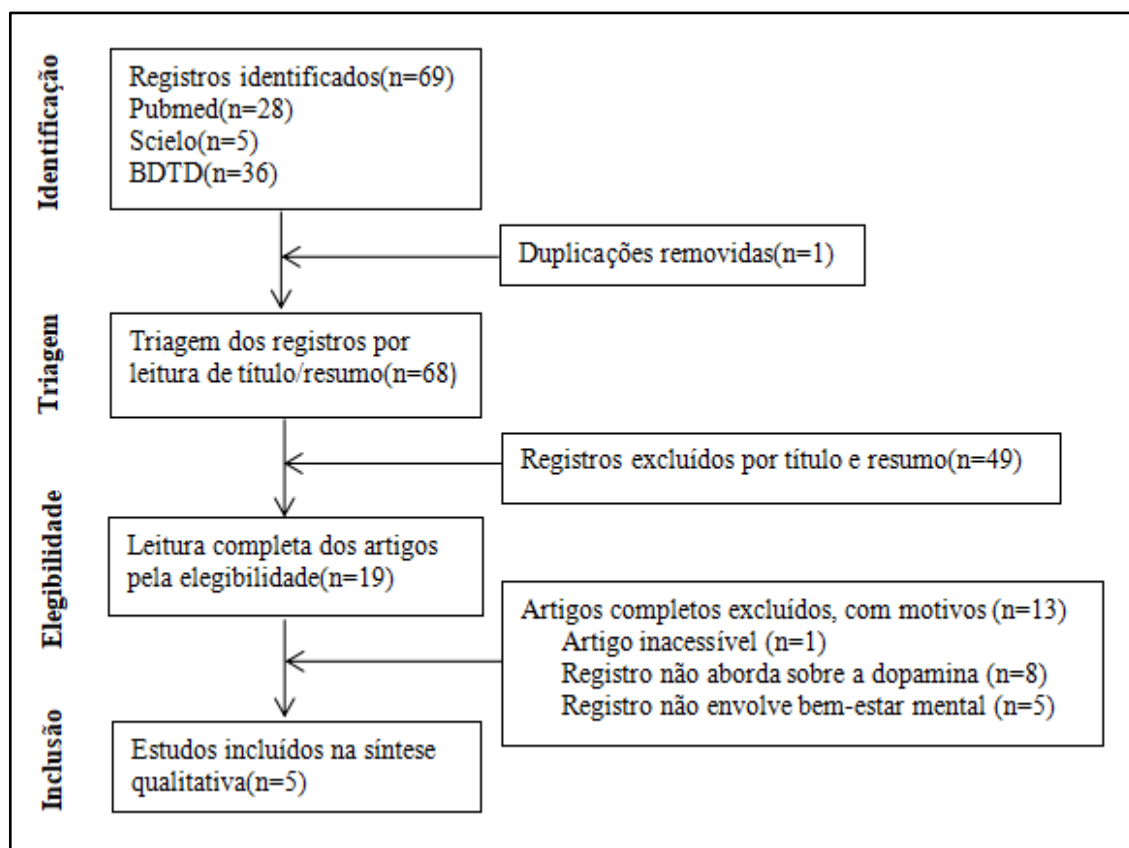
Identificação

Registros identificados(n=69)
Pubmed(n=28)
Scielo(n=5)
BDTD(n=36)

Duplicações removidas(n=1)

Triagem

Triagem dos registros por leitura de título/resumo(n=68)

Registros excluídos por título e resumo(n=49)

Elegibilidade

Leitura completa dos artigos pela elegibilidade(n=19)

Artigos completos excluídos, com motivos (n=13)
Artigo inacessível (n=1)
Registro não aborda sobre a dopamina (n=8)
Registro não envolve bem-estar mental (n=5)

Inclusão

Estudos incluídos na síntese qualitativa(n=5)